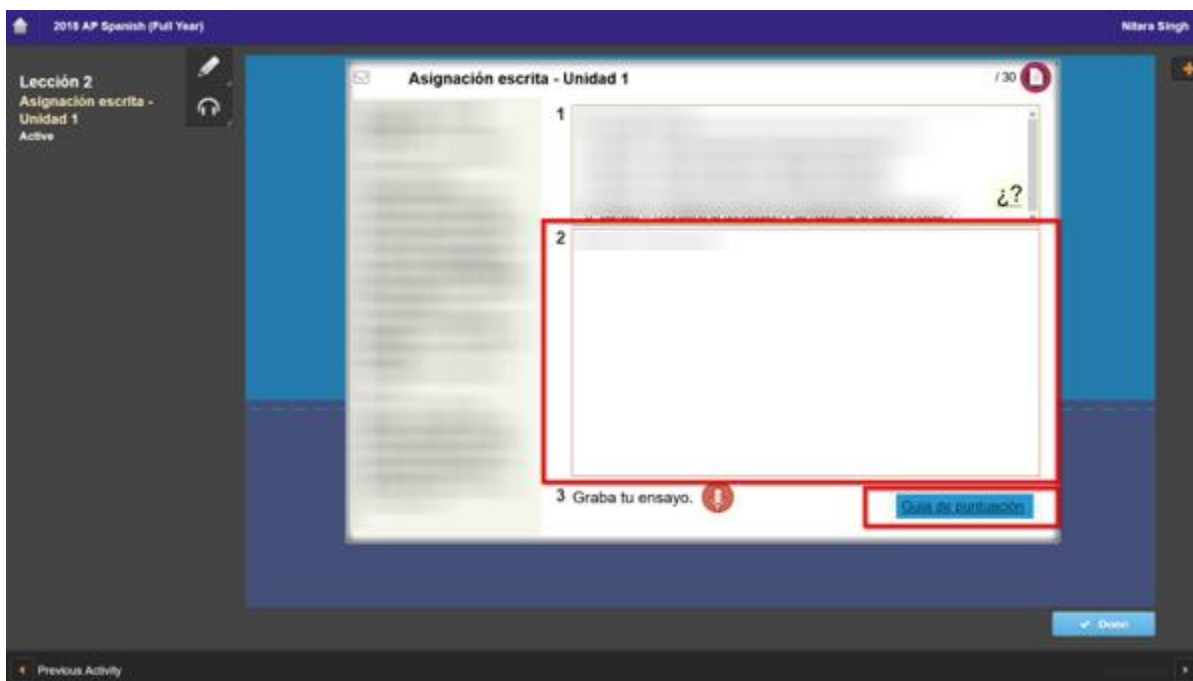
2018 AP Spanish (Full Year)

Nitara Singh

Lección 2
Asignación escrita - Unidad 1
Active

Asignación escrita - Unidad 1

/30

1

¿?

2

3 Graba tu ensayo.

Guía de puntuación

Done

Previous Activity